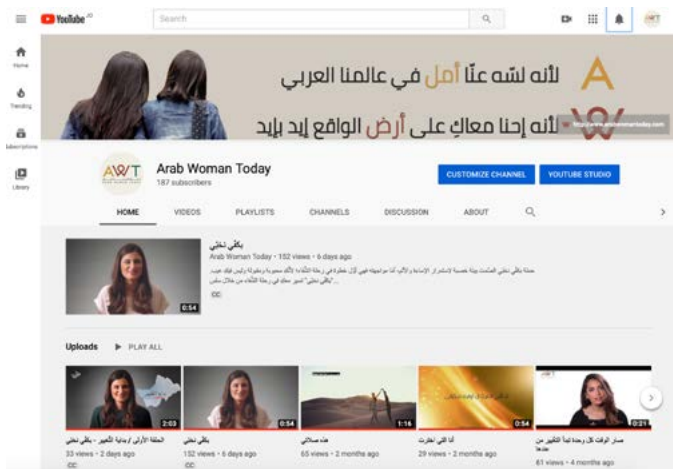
YouTube JO

Search

Home

Trending

Subscriptions

Library

لأنه لشه عنّا أمل في عالمنا العربي

لأنه إحنا معاكِ على أرض الواقع إيد بإيد

http://www.arabwomantoday.com

AWT

Arab Woman Today

187 subscribers

CUSTOMIZE CHANNEL

YOUTUBE STUDIO

HOME

VIDEOS

PLAYLISTS

CHANNELS

DISCUSSION

ABOUT

0:54

بكفي تخلي

Arab Woman Today • 152 views • 6 days ago

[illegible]

CC

Uploads

PLAY ALL

2:03

الحلقة الأولى أوبداية التغيير - بكفي تخلي

33 views • 2 days ago

CC

0:54

بكفي تخلي

152 views • 6 days ago

CC

1:16

هذه مسالتي

65 views • 2 months ago

0:54

أنا اللي اخترت

29 views • 2 months ago

0:21

صار الوقت كل وحدة تبدأ التغيير من عندها

61 views • 4 months ago